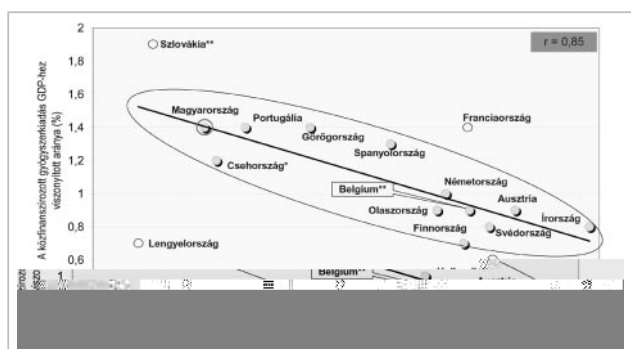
r = 0,85

A közfinanszírozott gyógyszerkiadás GDP-hez viszonyított aránya (%)

2
1,8
1,6
1,4
1,2
1
0,8
0,6

Szlovákia**
Magyarország
Portugália
Görögország
Franciaország
Spanyolország
Csehország*
Belgium**
Németország
Ausztria
Olaszország
Írország
Finnország
Svédország
Lengyelország

1
Belgium**
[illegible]